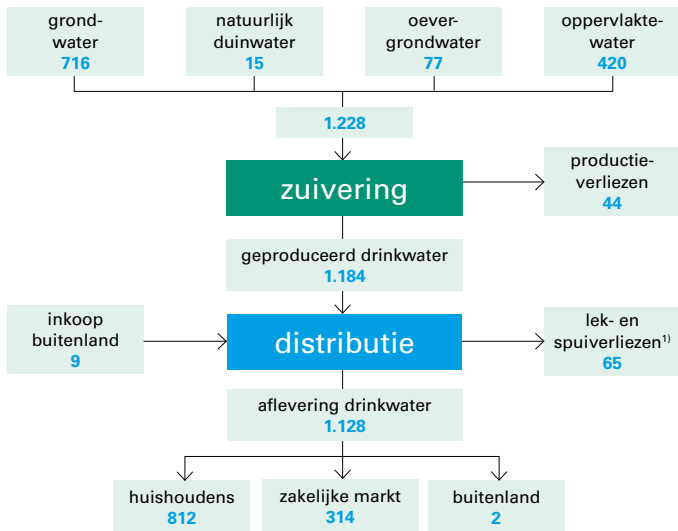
grondwater
716

natuurlijk duinwater
15

oevergrondwater
77

oppervlaktewater
420

1.228

zuivering

productieverliezen
44

geproduceerd drinkwater
1.184

inkoop buitenland
9

distributie

lek- en spuiverliezen$^{1)}$
65

aflevering drinkwater
1.128

huishoudens
812

zakelijke markt
314

buitenland
2